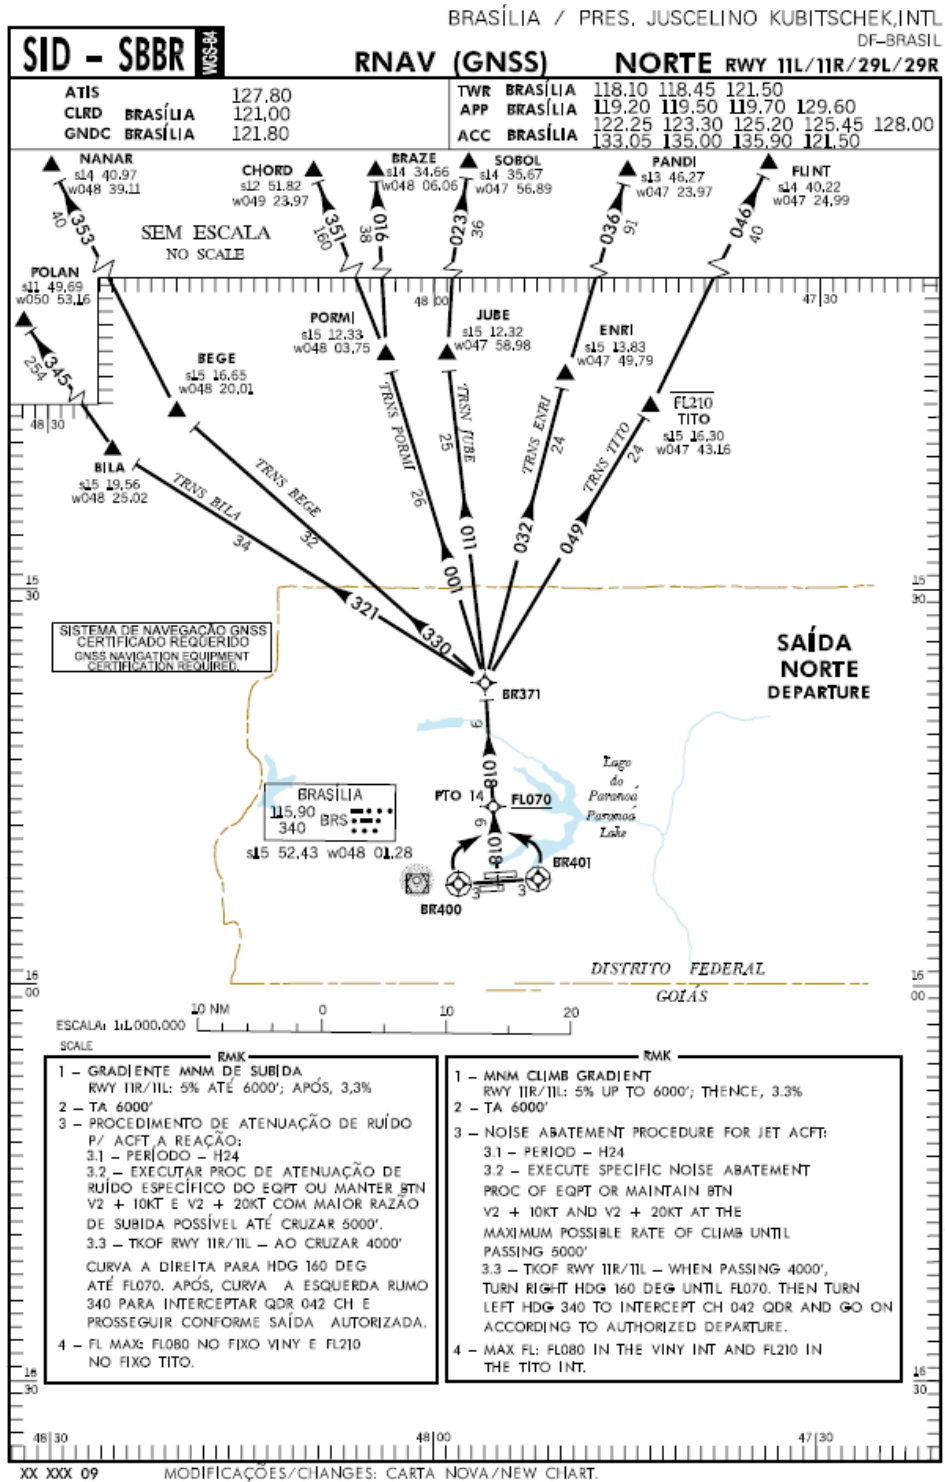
BRASÍLIA / PRES. JUSCELINO KUBITSCHEK,INTL
DF–BRASIL

SID – SBBR WGS-84

RNAV (GNSS)

NORTE RWY 11L/11R/29L/29R

| ATIS | | 127.80 |
|---|---|---|
| CLRD | BRASÍLIA | 121.00 |
| GNDC | BRASÍLIA | 121.80 |

| TWR | BRASÍLIA | 118.10 118.45 121.50 |
|---|---|---|
| APP | BRASÍLIA | 119.20 119.50 119.70 129.60 |
| ACC | BRASÍLIA | 122.25 123.30 125.20 125.45 128.00 133.05 135.00 135.90 121.50 |

NANAR s14 40.97 w048 39.11
353 40
CHORD s12 51.82 w049 23.97
351 160
BRAZE s14 34.66 w048 06.06
016 38
SOBOL s14 35.67 w047 56.89
023 36
PANDI s13 46.27 w047 23.97
036 91
FLINT s14 40.22 w047 24.99
046 40

SEM ESCALA
NO SCALE

POLAN s11 49.69 w050 53.16
345 254

48|00
47|30
48|30

PORMI s15 12.33 w048 03.75
JUBE s15 12.32 w047 58.98
ENRI s15 13.83 w047 49.79
BEGE s15 16.65 w048 20.01
FL210 TITO s15 16.30 w047 43.16
BILA s15 19.56 w048 25.02

TRNS PORMI 26
TRNS JUBE 25
TRNS ENRI 24
TRNS TITO 24
TRNS BEGE 32
TRNS BILA 34

001 011 032 049 321 330

15
30

SISTEMA DE NAVEGAÇÃO GNSS CERTIFICADO REQUERIDO
GNSS NAVIGATION EQUIPMENT CERTIFICATION REQUIRED.

SAÍDA NORTE DEPARTURE

BR371
9
018
PTO 14
FL070
6
018
BR401
BR400
3 3

BRASÍLIA
115,90 BRS
340
s15 52.43 w048 01.28

Lago do Paranoá
Paranoá Lake

DISTRITO FEDERAL
GOIÁS

16
00

ESCALA: 1:1.000.000
SCALE
10 NM 0 10 20

RMK
1 – GRADIENTE MNM DE SUBIDA
RWY 11R/11L: 5% ATÉ 6000'; APÓS, 3,3%
2 – TA 6000'
3 – PROCEDIMENTO DE ATENUAÇÃO DE RUÍDO P/ ACFT A REAÇÃO:
3.1 – PERÍODO – H24
3.2 – EXECUTAR PROC DE ATENUAÇÃO DE RUÍDO ESPECÍFICO DO EQPT OU MANTER BTN V2 + 10KT E V2 + 20KT COM MAIOR RAZÃO DE SUBIDA POSSÍVEL ATÉ CRUZAR 5000'.
3.3 – TKOF RWY 11R/11L – AO CRUZAR 4000' CURVA A DIREITA PARA HDG 160 DEG ATÉ FL070. APÓS, CURVA A ESQUERDA RUMO 340 PARA INTERCEPTAR QDR 042 CH E PROSSEGUIR CONFORME SAÍDA AUTORIZADA.
4 – FL MAX: FL080 NO FIXO VINY E FL210 NO FIXO TITO.

RMK
1 – MNM CLIMB GRADIENT
RWY 11R/11L: 5% UP TO 6000'; THENCE, 3.3%
2 – TA 6000'
3 – NOISE ABATEMENT PROCEDURE FOR JET ACFT:
3.1 – PERIOD – H24
3.2 – EXECUTE SPECIFIC NOISE ABATEMENT PROC OF EQPT OR MAINTAIN BTN V2 + 10KT AND V2 + 20KT AT THE MAXIMUM POSSIBLE RATE OF CLIMB UNTIL PASSING 5000'
3.3 – TKOF RWY 11R/11L – WHEN PASSING 4000', TURN RIGHT HDG 160 DEG UNTIL FL070. THEN TURN LEFT HDG 340 TO INTERCEPT CH 042 QDR AND GO ON ACCORDING TO AUTHORIZED DEPARTURE.
4 – MAX FL: FL080 IN THE VINY INT AND FL210 IN THE TITO INT.

16
30

48|30 48|00 47|30

XX XXX 09
MODIFICAÇÕES/CHANGES: CARTA NOVA/NEW CHART.